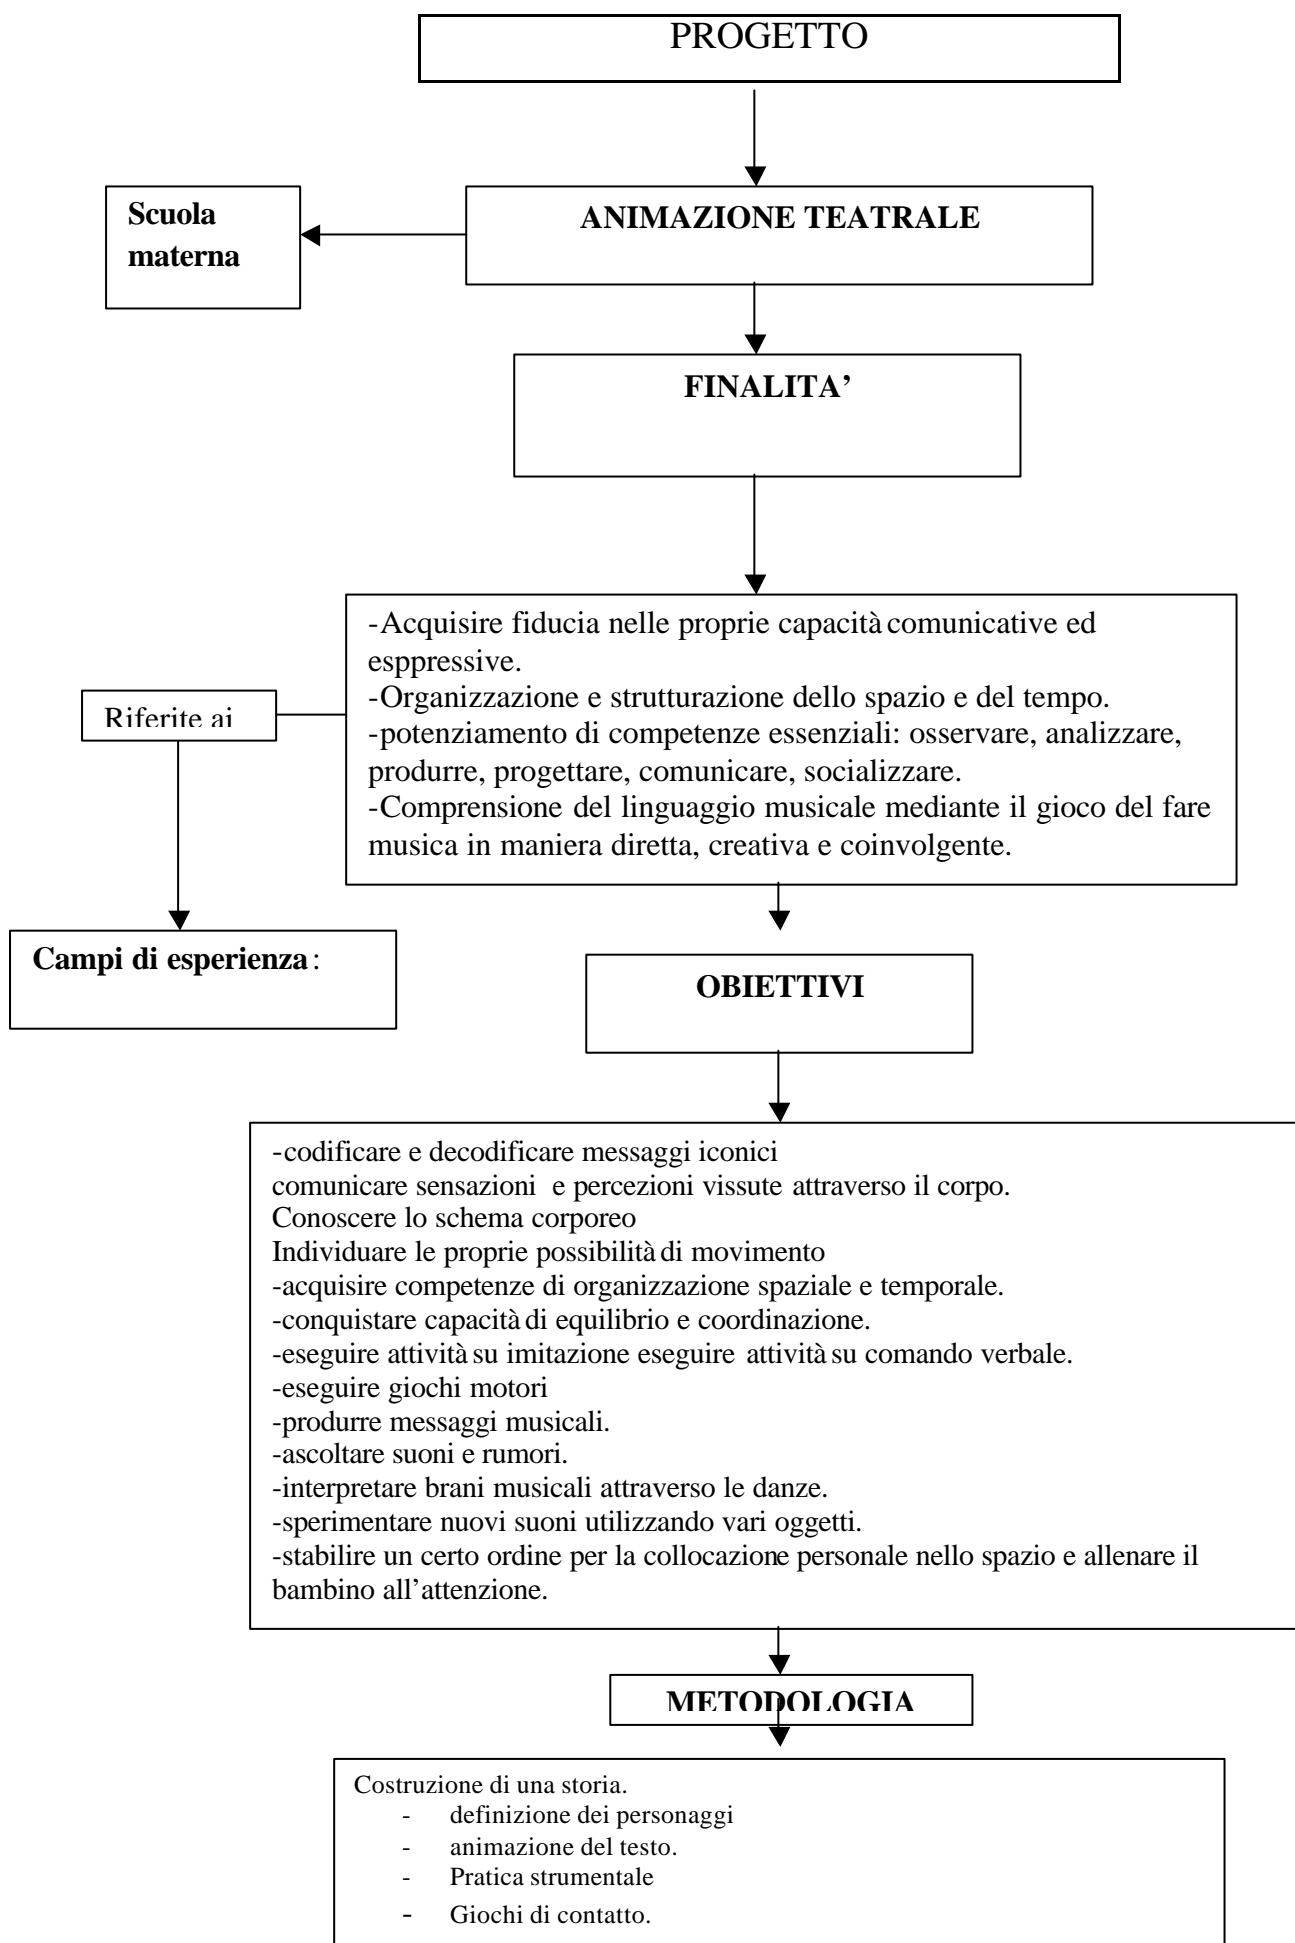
PROGETTO

Scuola materna

ANIMAZIONE TEATRALE

FINALITA'

-Acquisire fiducia nelle proprie capacità comunicative ed esppressive.
-Organizzazione e strutturazione dello spazio e del tempo.
-potenziamento di competenze essenziali: osservare, analizzare, produrre, progettare, comunicare, socializzare.
-Comprensione del linguaggio musicale mediante il gioco del fare musica in maniera diretta, creativa e coinvolgente.

Riferite ai

Campi di esperienza:

OBIETTIVI

-codificare e decodificare messaggi iconici
comunicare sensazioni e percezioni vissute attraverso il corpo.
Conoscere lo schema corporeo
Individuare le proprie possibilità di movimento
-acquisire competenze di organizzazione spaziale e temporale.
-conquistare capacità di equilibrio e coordinazione.
-eseguire attività su imitazione eseguire attività su comando verbale.
-eseguire giochi motori
-produrre messaggi musicali.
-ascoltare suoni e rumori.
-interpretare brani musicali attraverso le danze.
-sperimentare nuovi suoni utilizzando vari oggetti.
-stabilire un certo ordine per la collocazione personale nello spazio e allenare il bambino all'attenzione.

METODOLOGIA

Costruzione di una storia.
- definizione dei personaggi
- animazione del testo.
- Pratica strumentale
- Giochi di contatto.